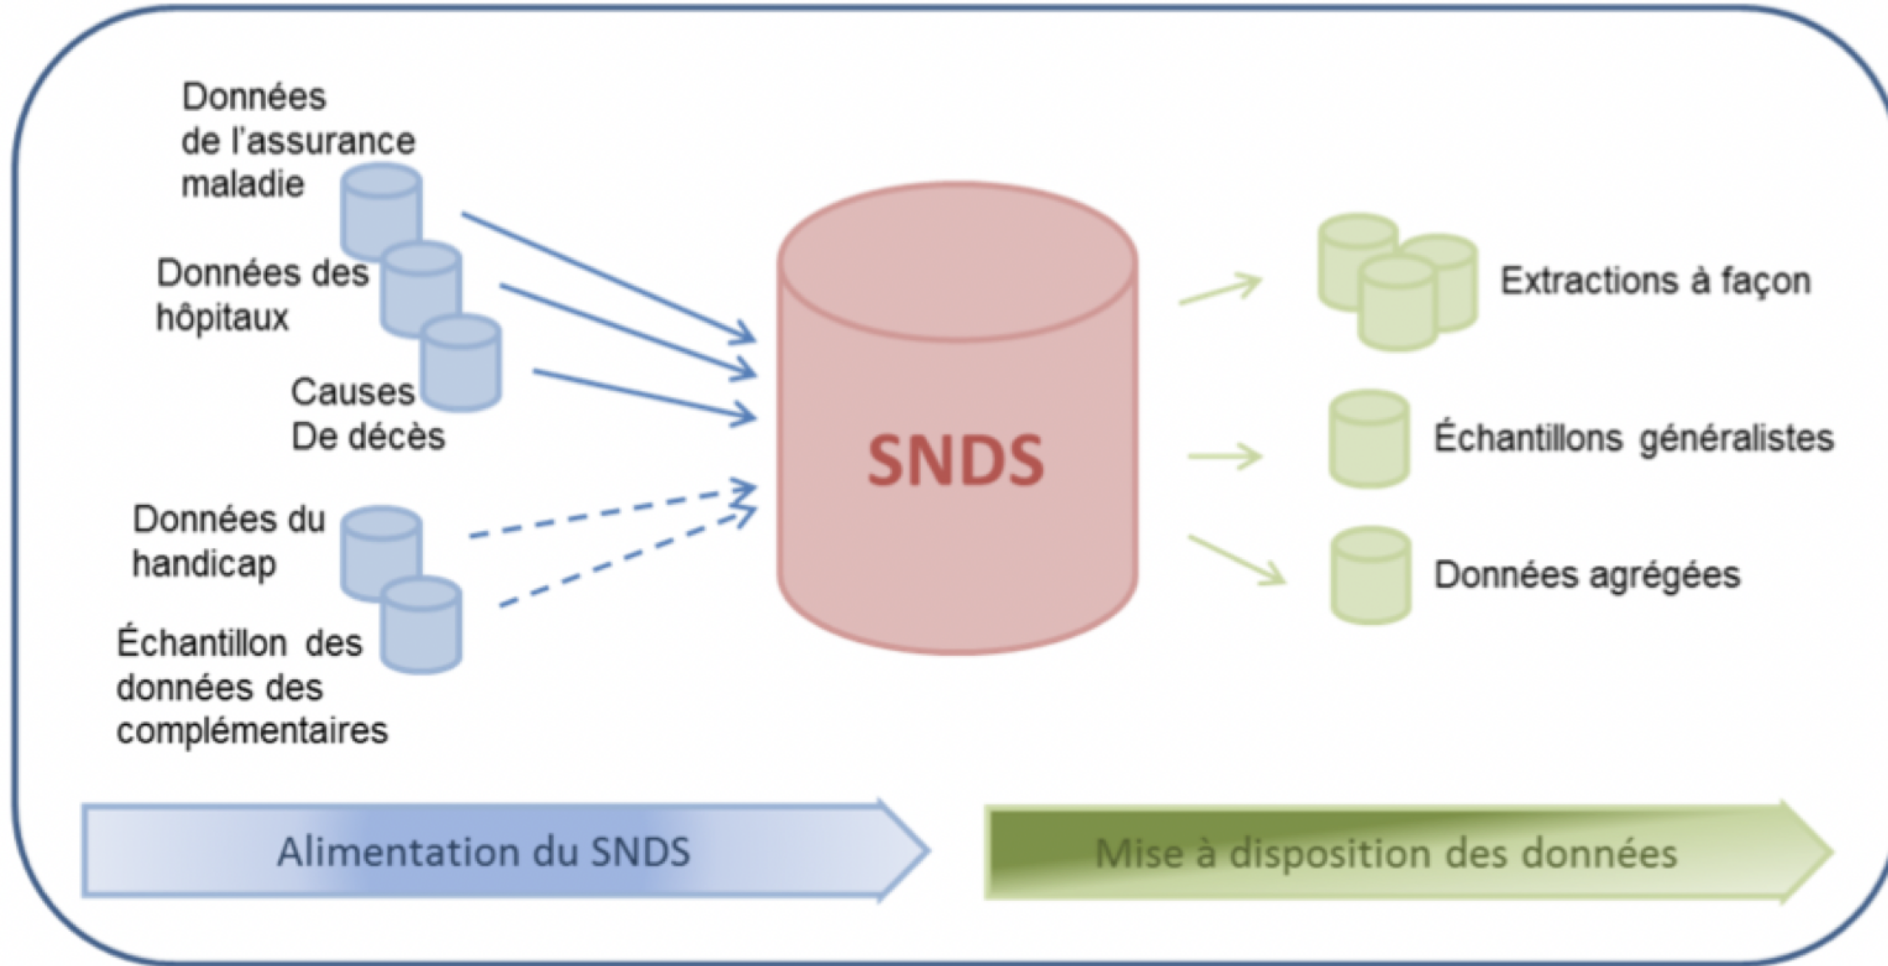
Données de l'assurance maladie

Données des hôpitaux

Causes De décès

Données du handicap

Échantillon des données des complémentaires

SNDS

Extractions à façon

Échantillons généralistes

Données agrégées

Alimentation du SNDS

Mise à disposition des données